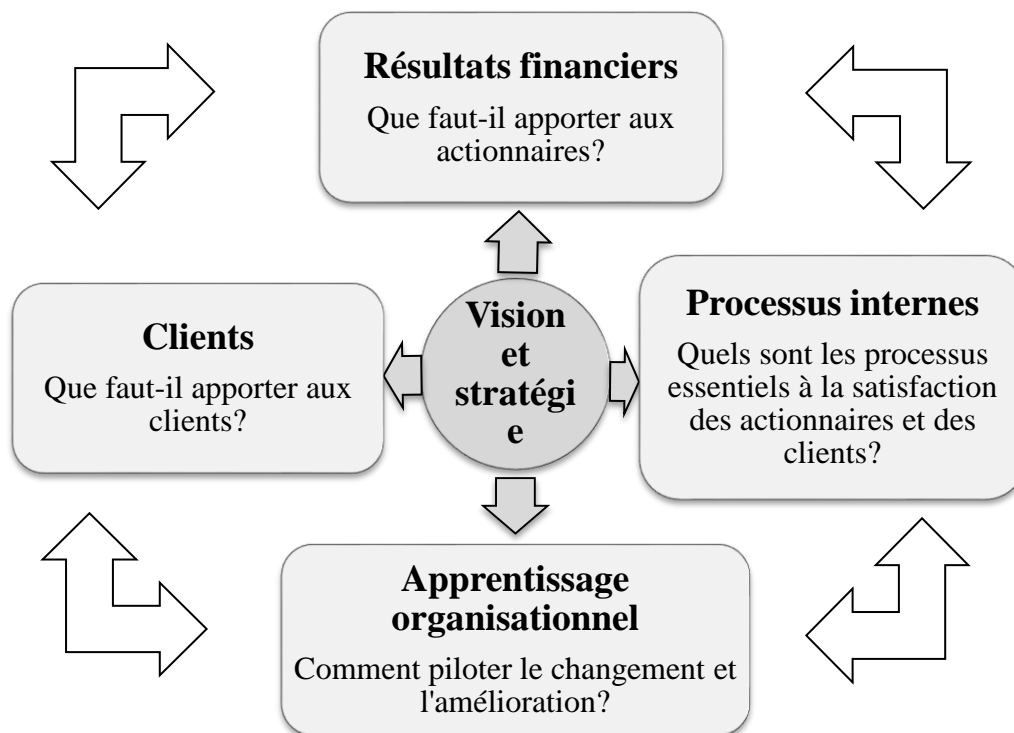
**Résultats financiers**
Que faut-il apporter aux actionnaires?

**Clients**
Que faut-il apporter aux clients?

**Vision et stratégie**

**Processus internes**
Quels sont les processus essentiels à la satisfaction des actionnaires et des clients?

**Apprentissage organisationnel**
Comment piloter le changement et l'amélioration?